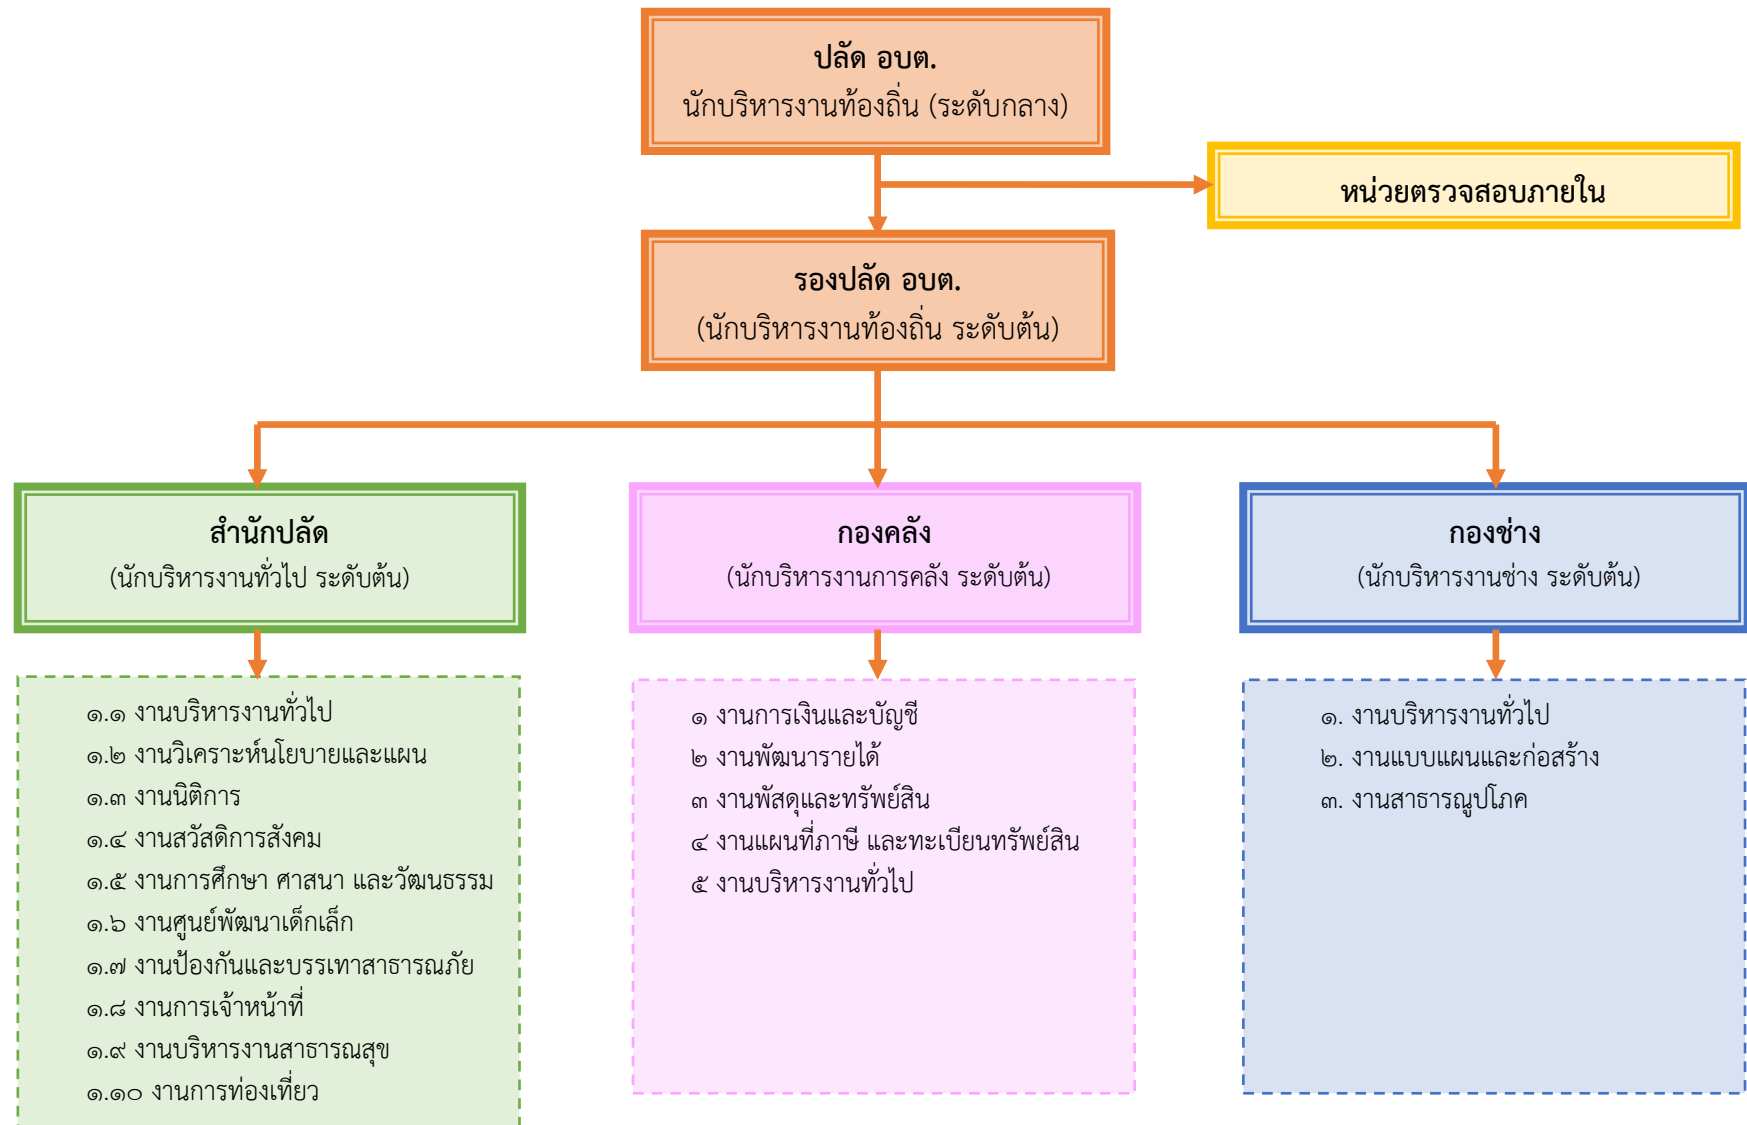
ปลัด อบต.
นักบริหารงานท้องถิ่น (ระดับกลาง)

หน่วยตรวจสอบภายใน

รองปลัด อบต.
(นักบริหารงานท้องถิ่น ระดับต้น)

สำนักปลัด
(นักบริหารงานทั่วไป ระดับต้น)

กองคลัง
(นักบริหารงานการคลัง ระดับต้น)

กองช่าง
(นักบริหารงานช่าง ระดับต้น)

๑.๑ งานบริหารงานทั่วไป
๑.๒ งานวิเคราะห์นโยบายและแผน
๑.๓ งานนิติการ
๑.๔ งานสวัสดิการสังคม
๑.๕ งานการศึกษา ศาสนา และวัฒนธรรม
๑.๖ งานศูนย์พัฒนาเด็กเล็ก
๑.๗ งานป้องกันและบรรเทาสาธารณภัย
๑.๘ งานการเจ้าหน้าที่
๑.๙ งานบริหารงานสาธารณสุข
๑.๑๐ งานการท่องเที่ยว

๑ งานการเงินและบัญชี
๒ งานพัฒนารายได้
๓ งานพัสดุและทรัพย์สิน
๔ งานแผนที่ภาษี และทะเบียนทรัพย์สิน
๕ งานบริหารงานทั่วไป

๑. งานบริหารงานทั่วไป
๒. งานแบบแผนและก่อสร้าง
๓. งานสาธารณูปโภค